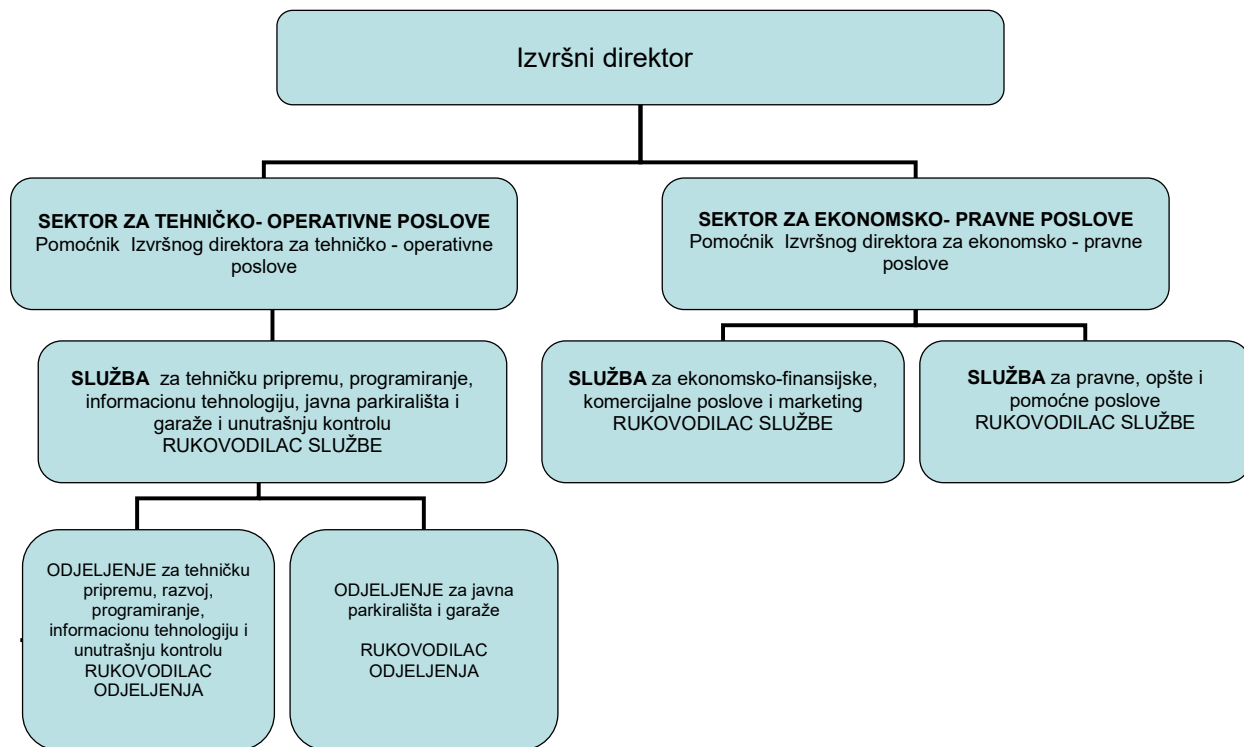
Izvršni direktor

**SEKTOR ZA TEHNIČKO- OPERATIVNE POSLOVE**
Pomoćnik Izvršnog direktora za tehničko - operativne poslove

**SEKTOR ZA EKONOMSKO- PRAVNE POSLOVE**
Pomoćnik Izvršnog direktora za ekonomsko - pravne poslove

**SLUŽBA** za tehničku pripremu, programiranje, informacionu tehnologiju, javna parkirališta i garaže i unutrašnju kontrolu
RUKOVODILAC SLUŽBE

**SLUŽBA** za ekonomsko-finansijske, komercijalne poslove i marketing
RUKOVODILAC SLUŽBE

**SLUŽBA** za pravne, opšte i pomoćne poslove
RUKOVODILAC SLUŽBE

ODJELJENJE za tehničku pripremu, razvoj, programiranje, informacionu tehnologiju i unutrašnju kontrolu
RUKOVODILAC ODJELJENJA

ODJELJENJE za javna parkirališta i garaže

RUKOVODILAC ODJELJENJA